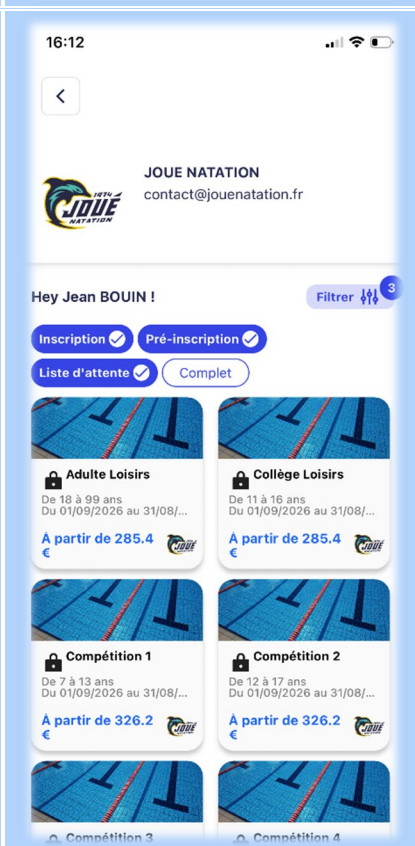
16:12

JOUE NATATION
contact@jouenatation.fr

1974 JOUÉ NATATION

Hey Jean BOUIN !

Filtrer 3

Inscription
Pré-inscription
Liste d'attente
Complet

Adulte Loisirs
De 18 à 99 ans
Du 01/09/2026 au 31/08/...
À partir de 285.4 €

Collège Loisirs
De 11 à 16 ans
Du 01/09/2026 au 31/08/...
À partir de 285.4 €

Compétition 1
De 7 à 13 ans
Du 01/09/2026 au 31/08/...
À partir de 326.2 €

Compétition 2
De 12 à 17 ans
Du 01/09/2026 au 31/08/...
À partir de 326.2 €

Compétition 3

Compétition 4